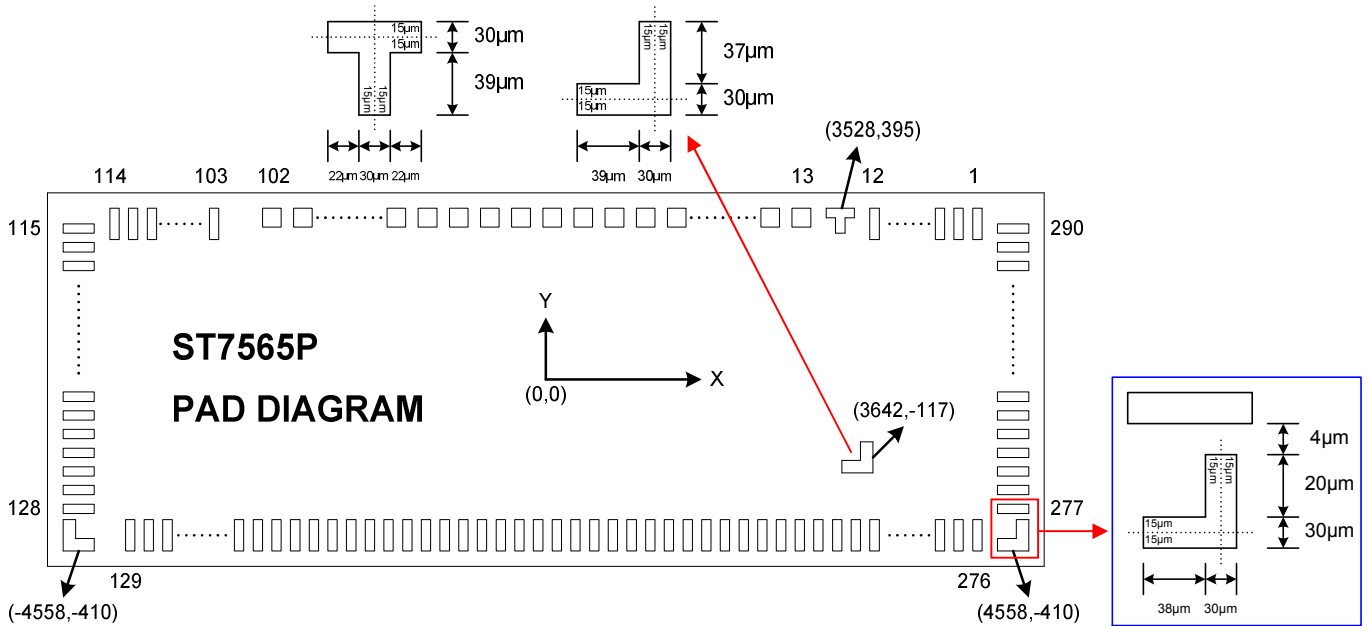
15µm
15µm
30µm
15µm
15µm
39µm
22µm 30µm 22µm

15µm
15µm
37µm
15µm
15µm
30µm
39µm 30µm

(3528,395)

114 103 102 13 12 1

115 290

Y

ST7565P

PAD DIAGRAM

(0,0) X

(3642,-117)

128 277

129 276

(-4558,-410) (4558,-410)

4µm
15µm
15µm
20µm
15µm
15µm
30µm
38µm 30µm